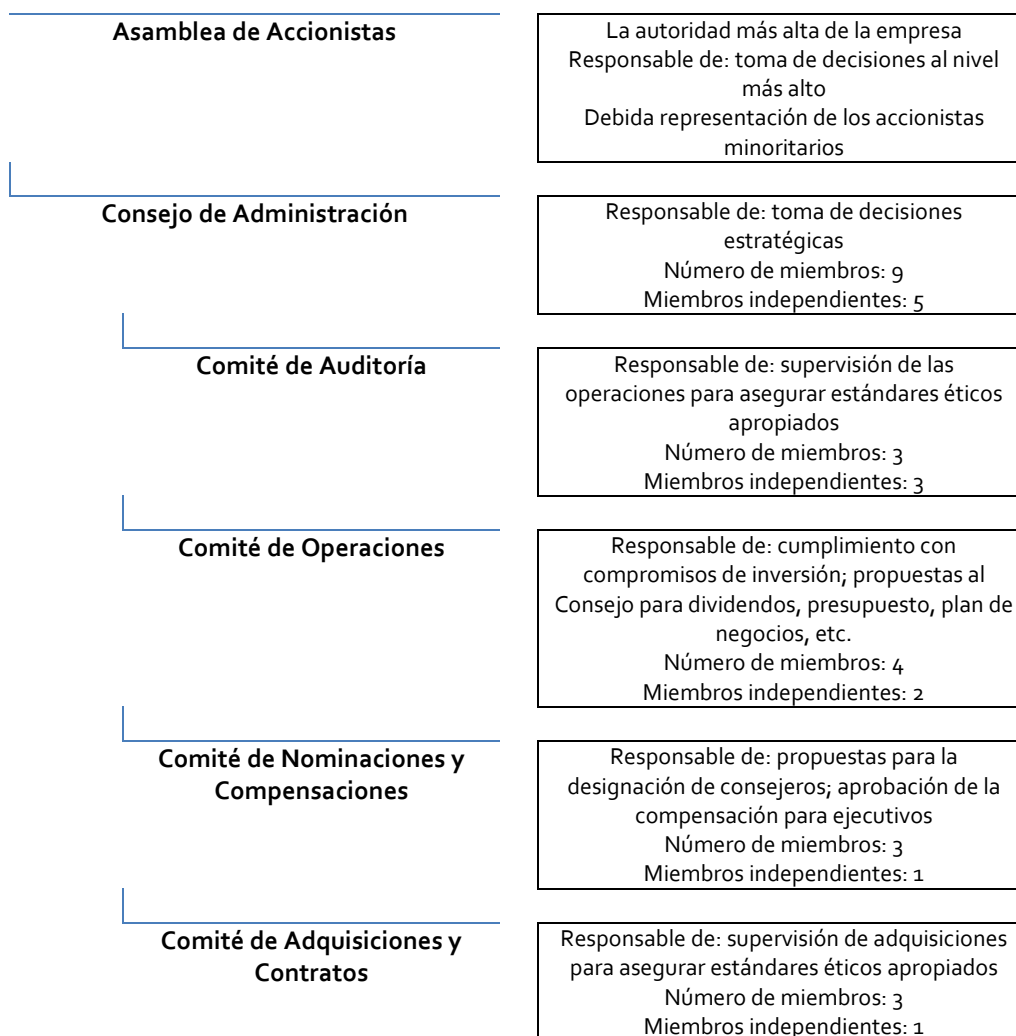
Asamblea de Accionistas

La autoridad más alta de la empresa
Responsable de: toma de decisiones al nivel más alto
Debida representación de los accionistas minoritarios

Consejo de Administración

Responsable de: toma de decisiones estratégicas
Número de miembros: 9
Miembros independientes: 5

Comité de Auditoría

Responsable de: supervisión de las operaciones para asegurar estándares éticos apropiados
Número de miembros: 3
Miembros independientes: 3

Comité de Operaciones

Responsable de: cumplimiento con compromisos de inversión; propuestas al Consejo para dividendos, presupuesto, plan de negocios, etc.
Número de miembros: 4
Miembros independientes: 2

Comité de Nominaciones y Compensaciones

Responsable de: propuestas para la designación de consejeros; aprobación de la compensación para ejecutivos
Número de miembros: 3
Miembros independientes: 1

Comité de Adquisiciones y Contratos

Responsable de: supervisión de adquisiciones para asegurar estándares éticos apropiados
Número de miembros: 3
Miembros independientes: 1